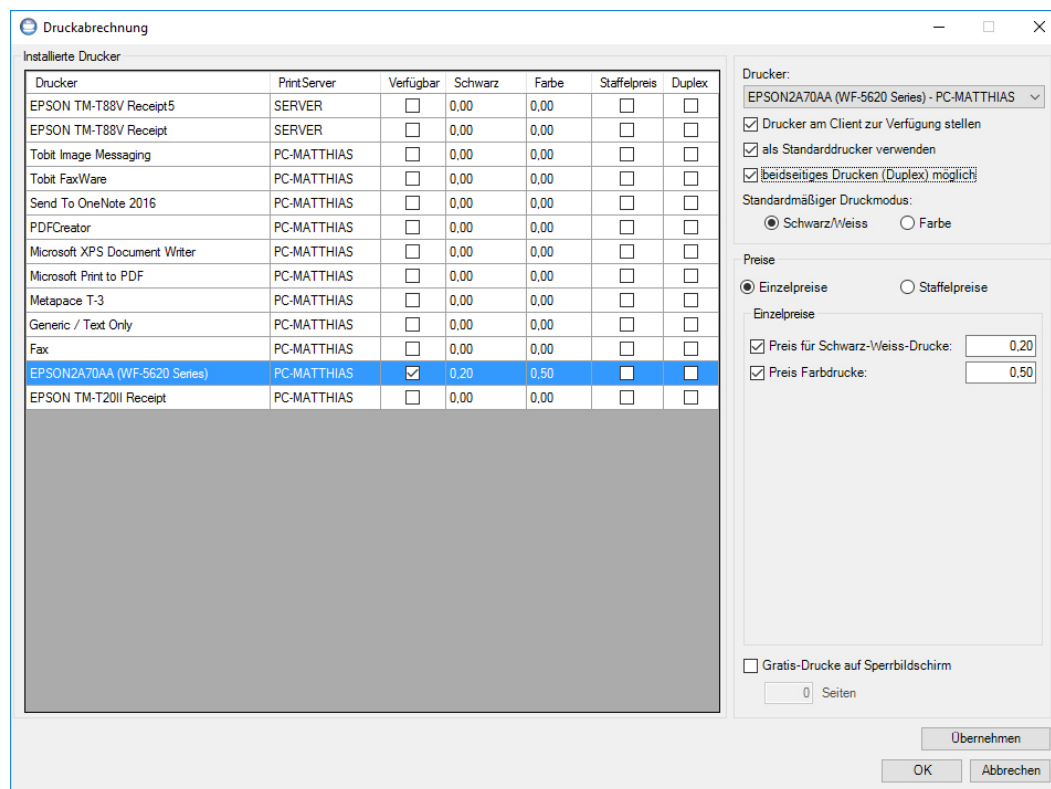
Druckabrechnung

Installierte Drucker

| Drucker | PrintServer | Verfügbar | Schwarz | Farbe | Staffelpreis | Duplex |
|---|---|---|---|---|---|---|
| EPSON TM-T88V Receipt5 | SERVER | ☐ | 0,00 | 0,00 | ☐ | ☐ |
| EPSON TM-T88V Receipt | SERVER | ☐ | 0,00 | 0,00 | ☐ | ☐ |
| Tobit Image Messaging | PC-MATTHIAS | ☐ | 0,00 | 0,00 | ☐ | ☐ |
| Tobit FaxWare | PC-MATTHIAS | ☐ | 0,00 | 0,00 | ☐ | ☐ |
| Send To OneNote 2016 | PC-MATTHIAS | ☐ | 0,00 | 0,00 | ☐ | ☐ |
| PDFCreator | PC-MATTHIAS | ☐ | 0,00 | 0,00 | ☐ | ☐ |
| Microsoft XPS Document Writer | PC-MATTHIAS | ☐ | 0,00 | 0,00 | ☐ | ☐ |
| Microsoft Print to PDF | PC-MATTHIAS | ☐ | 0,00 | 0,00 | ☐ | ☐ |
| Metapace T-3 | PC-MATTHIAS | ☐ | 0,00 | 0,00 | ☐ | ☐ |
| Generic / Text Only | PC-MATTHIAS | ☐ | 0,00 | 0,00 | ☐ | ☐ |
| Fax | PC-MATTHIAS | ☐ | 0,00 | 0,00 | ☐ | ☐ |
| EPSON2A70AA (WF-5620 Series) | PC-MATTHIAS | ☑ | 0,20 | 0,50 | ☐ | ☐ |
| EPSON TM-T20II Receipt | PC-MATTHIAS | ☐ | 0,00 | 0,00 | ☐ | ☐ |

Drucker:
EPSON2A70AA (WF-5620 Series) - PC-MATTHIAS
☑ Drucker am Client zur Verfügung stellen
☑ als Standarddrucker verwenden
☑ beidseitiges Drucken (Duplex) möglich
Standardmäßiger Druckmodus:
◉ Schwarz/Weiss ○ Farbe

Preise
◉ Einzelpreise ○ Staffelpreise
Einzelpreise
☑ Preis für Schwarz-Weiss-Drucke: 0,20
☑ Preis Farbdrucke: 0,50

☐ Gratis-Drucke auf Sperrbildschirm
0 Seiten

Übernehmen
OK Abbrechen